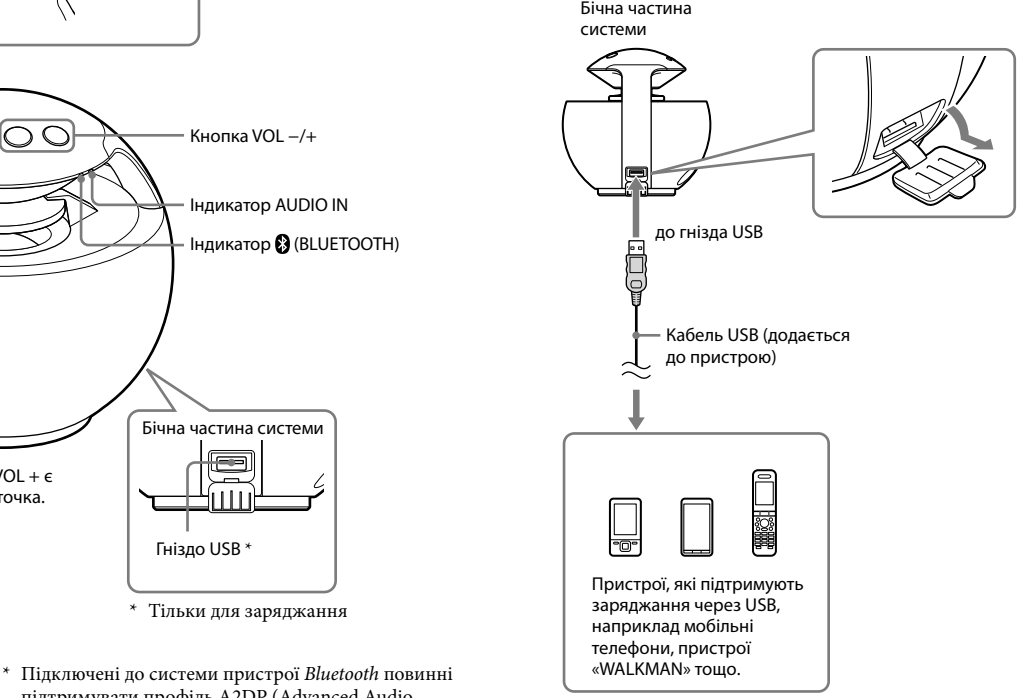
Кнопка VOL –/+

Індикатор AUDIO IN

Індикатор (BLUETOOTH)

Бічна частина системи

Гніздо USB *

VOL + є
точка.

* Тільки для заряджання

* Підключені до системи пристрої *Bluetooth* повинні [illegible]

Бічна частина системи

до гнізда USB

Кабель USB (додається до пристрою)

Пристрої, які підтримують заряджання через USB, наприклад мобільні телефони, пристрої «WALKMAN» тощо.